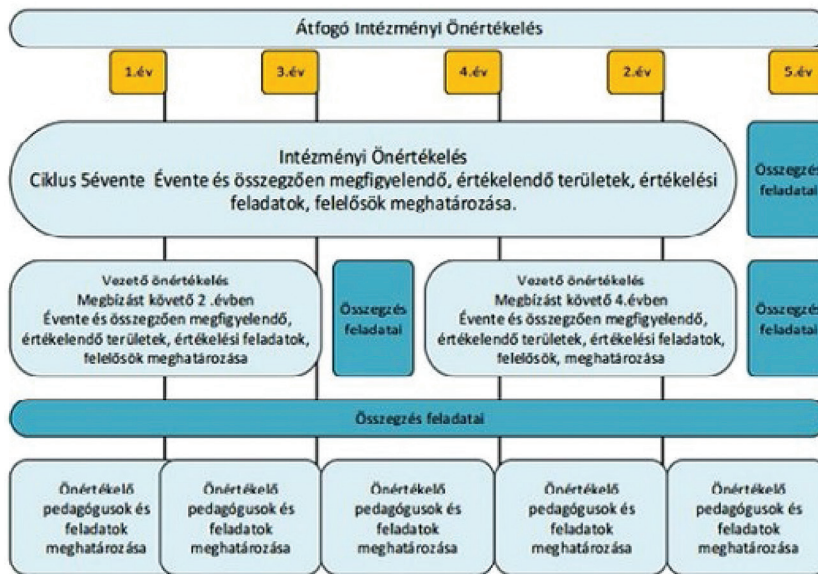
Átfogó Intézményi Önértékelés

1.év

3.év

4.év

2.év

5.év

Intézményi Önértékelés
Ciklus 5évente Évente és összegzően megfigyelendő, értékelendő területek, értékelési feladatok, felelősök meghatározása.

Összegzés feladatai

Vezető önértékelés
Megbízást követő 2 .évben
Évente és összegzően megfigyelendő, értékelendő területek, értékelési feladatok, felelősök meghatározása

Összegzés feladatai

Vezető önértékelés
Megbízást követő 4.évben
Évente és összegzően megfigyelendő, értékelendő területek, értékelési feladatok, felelősök, meghatározása

Összegzés feladatai

Összegzés feladatai

Önértékelő pedagógusok és feladatok meghatározása

Önértékelő pedagógusok és feladatok meghatározása

Önértékelő pedagógusok és feladatok meghatározása

Önértékelő pedagógusok és feladatok meghatározása

Önértékelő pedagógusok és feladatok meghatározása